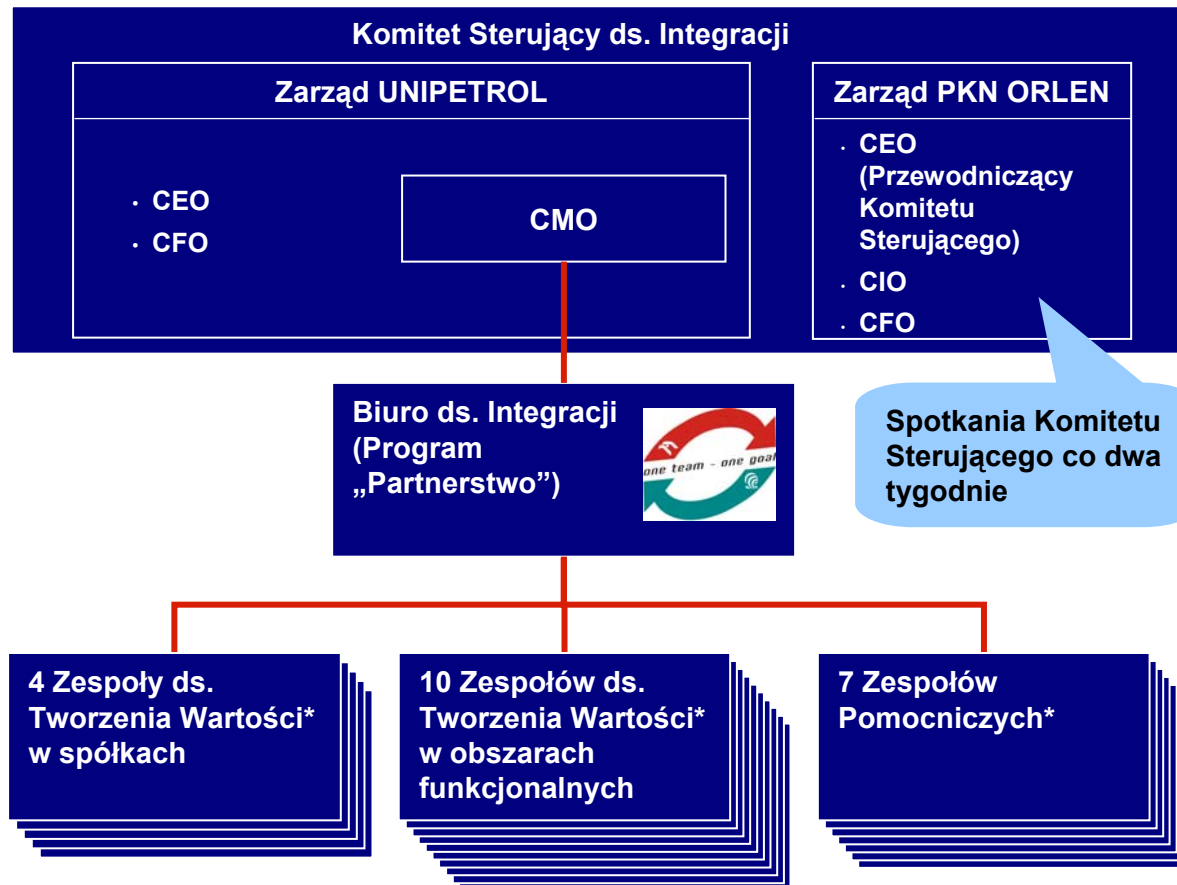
Komitet Sterujący ds. Integracji

Zarząd UNIPETROL

- CEO
- CFO

CMO

Zarząd PKN ORLEN

- CEO (Przewodniczący Komitetu Sterującego)
- CIO
- CFO

Spotkania Komitetu Sterującego co dwa tygodnie

Biuro ds. Integracji (Program „Partnerstwo”)

one team - one goal

4 Zespoły ds. Tworzenia Wartości* w spółkach

10 Zespołów ds. Tworzenia Wartości* w obszarach funkcjonalnych

7 Zespołów Pomocniczych*